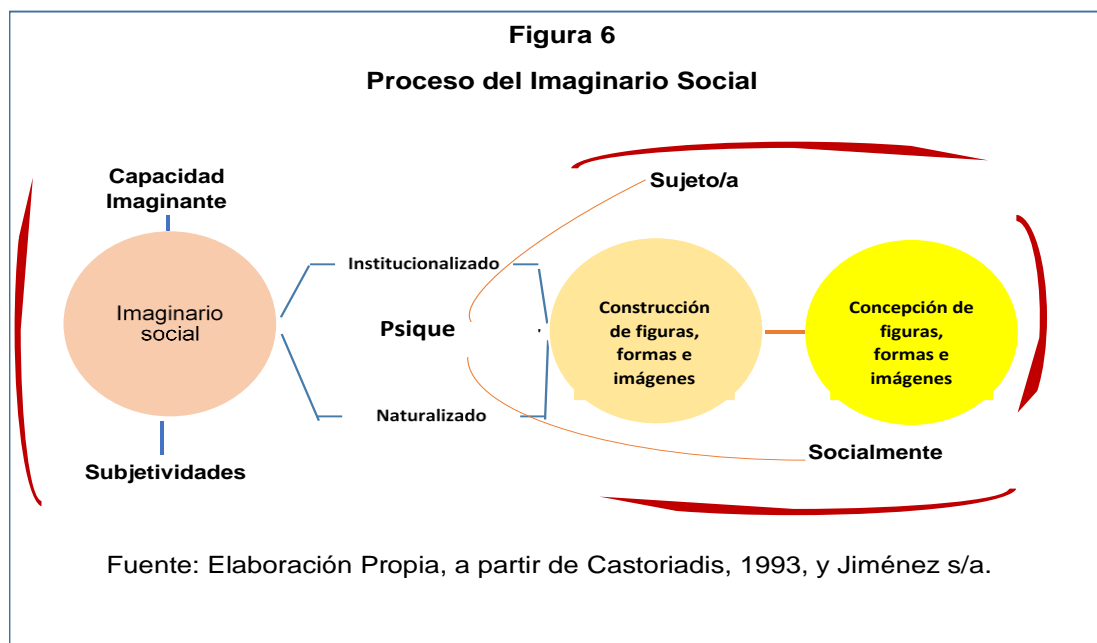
Figura 6

Proceso del Imaginario Social

Capacidad Imaginante

Imaginario social

Subjetividades

Institucionalizado

Psique

Naturalizado

Sujeto/a

Construcción de figuras, formas e imágenes

Concepción de figuras, formas e imágenes

Socialmente

Fuente: Elaboración Propia, a partir de Castoriadis, 1993, y Jiménez s/a.